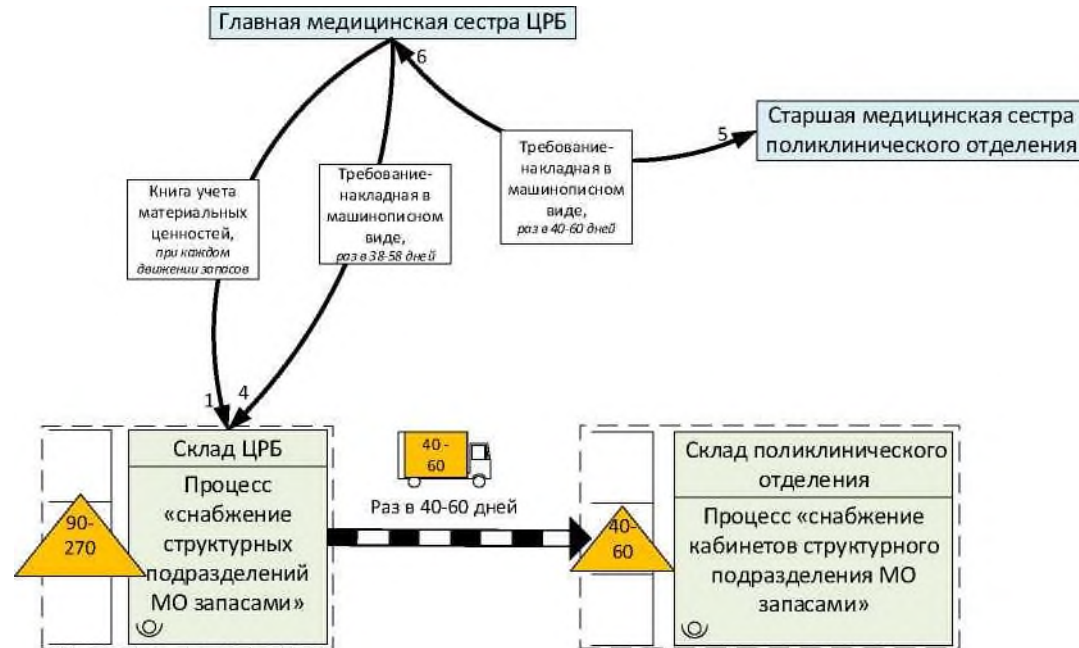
Главная медицинская сестра ЦРБ

6

Старшая медицинская сестра поликлинического отделения

5

Книга учета материальных ценностей, при каждом движении запасов

Требование-накладная в машинописном виде, раз в 38-58 дней

Требование-накладная в машинописном виде, раз в 40-60 дней

1

4

Склад ЦРБ

Процесс «снабжение структурных подразделений МО запасами»

90-270

40-60

Раз в 40-60 дней

Склад поликлинического отделения

Процесс «снабжение кабинетов структурного подразделения МО запасами»

40-60